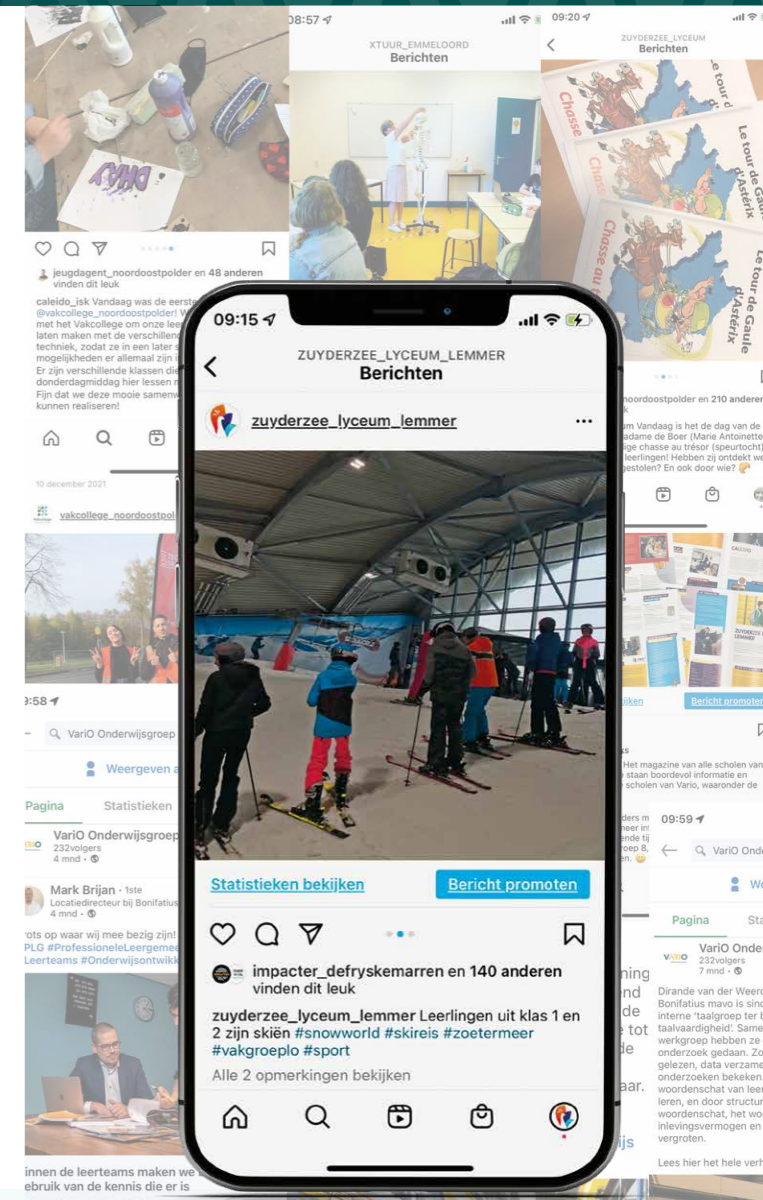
09:15

ZUYDERZEE_LYCEUM_LEMMER
Berichten

zuyderzee_lyceum_lemmer

Statistieken bekijken

Bericht promoten

impacter_defryskemarren en 140 anderen vinden dit leuk

zuyderzee_lyceum_lemmer Leerlingen uit klas 1 en 2 zijn skiën #snowworld #skireis #zoetermeer #vakgroeplo #sport

Alle 2 opmerkingen bekijken

jeugdagent_noordoostpolder en 48 anderen vinden dit leuk

caleido_isk Vandaag was de eerste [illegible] @vakcollege_noordoostpolder! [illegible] met het Vakcollege om onze lee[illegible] laten maken met de verschillend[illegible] techniek, zodat ze in een later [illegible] mogelijkheden er allemaal zijn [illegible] Er zijn verschillende klassen die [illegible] donderdagmiddag hier lessen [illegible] Fijn dat we deze mooie samenw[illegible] kunnen realiseren!

10 december 2021

vakcollege_noordoostpol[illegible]

08:57

XTUUR_EMMELOORD
Berichten

09:20

ZUYDERZEE_LYCEUM
Berichten

Chasse
Le tour de Gaule d'Astérix
Chasse au
Le tour de Gaule d'Astérix

noordoostpolder en 210 anderen

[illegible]m Vandaag is het de dag van de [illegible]adame de Boer (Marie Antoinette) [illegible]ige chasse au trésor (speurtocht) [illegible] leerlingen! Hebben zij ontdekt w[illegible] gestolen? En ook door wie?

Bericht promoten

Het magazine van alle scholen van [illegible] staan boordevol informatie en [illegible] scholen van Vario, waaronder de

9:58

VariO Onderwijsgroep

Weergeven a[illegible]

Pagina
Statistieken

VariO Onderwijsgroep
232volgers
4 mnd

Mark Brijan · 1ste
Locatiedirecteur bij Bonifatius
4 mnd

rots op waar wij mee bezig zijn! PLG #ProfessioneleLeergeme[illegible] Leerteams #Onderwijsontwikk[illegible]

innen de leerteams maken we ebruik van de kennis die er is

09:59

VariO Ond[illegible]

We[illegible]

Pagina
Sta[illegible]

VariO Onder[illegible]
232volgers
7 mnd

Dirande van der Weerd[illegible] Bonifatius mavo is sind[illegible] interne 'taalgroep ter b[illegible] taalvaardigheid'. Same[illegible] werkgroep hebben ze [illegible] onderzoek gedaan. Zo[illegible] gelezen, data verzame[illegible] onderzoeken bekeken. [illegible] woordenschat van leer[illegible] leren, en door structur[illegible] woordenschat, het wo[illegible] inlevingsvermogen en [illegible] vergroten.

Lees hier het hele verh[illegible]